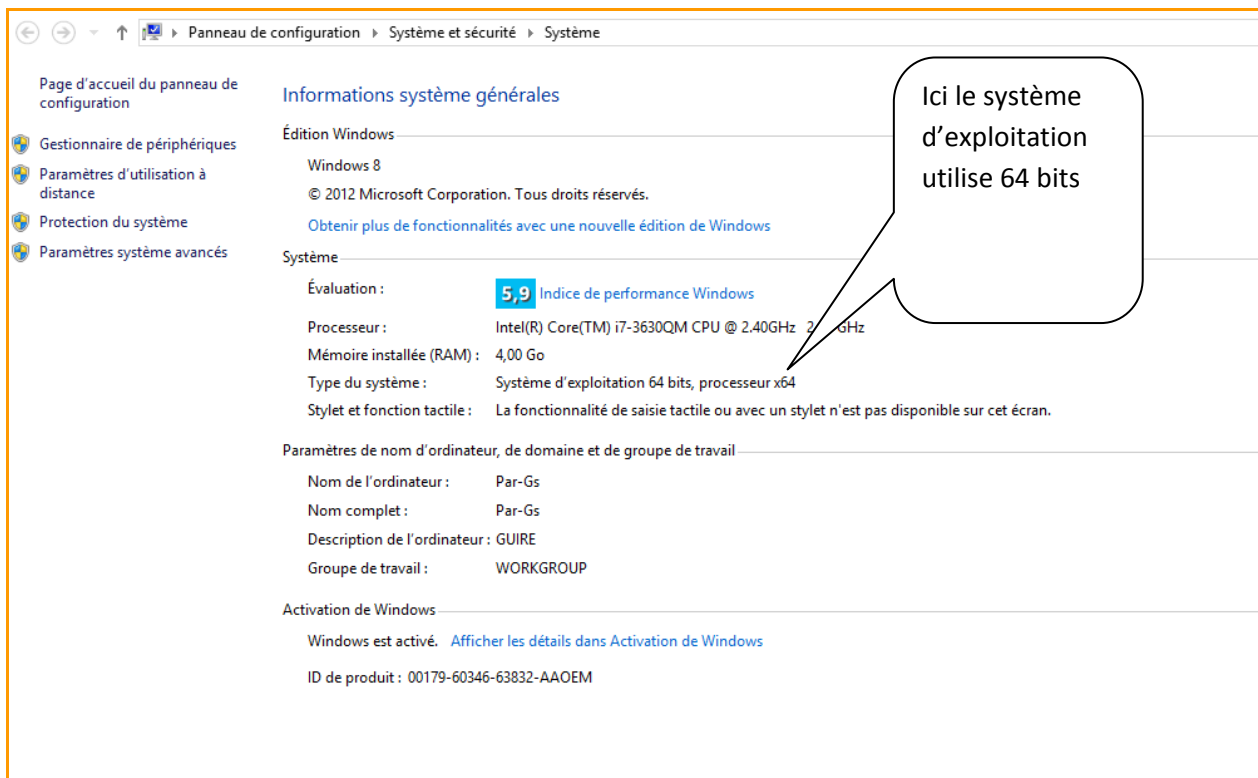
Panneau de configuration ▸ Système et sécurité ▸ Système

Page d'accueil du panneau de configuration

Gestionnaire de périphériques

Paramètres d'utilisation à distance

Protection du système

Paramètres système avancés

Informations système générales

Ici le système d'exploitation utilise 64 bits

Édition Windows

Windows 8

© 2012 Microsoft Corporation. Tous droits réservés.

Obtenir plus de fonctionnalités avec une nouvelle édition de Windows

Système

| | |
|---|---|
| Évaluation : | 5,9 Indice de performance Windows |
| Processeur : | Intel(R) Core(TM) i7-3630QM CPU @ 2.40GHz 2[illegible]GHz |
| Mémoire installée (RAM) : | 4,00 Go |
| Type du système : | Système d'exploitation 64 bits, processeur x64 |
| Stylet et fonction tactile : | La fonctionnalité de saisie tactile ou avec un stylet n'est pas disponible sur cet écran. |

Paramètres de nom d'ordinateur, de domaine et de groupe de travail

| | |
|---|---|
| Nom de l'ordinateur : | Par-Gs |
| Nom complet : | Par-Gs |
| Description de l'ordinateur : | GUIRE |
| Groupe de travail : | WORKGROUP |

Activation de Windows

Windows est activé. Afficher les détails dans Activation de Windows

ID de produit : 00179-60346-63832-AAOEM